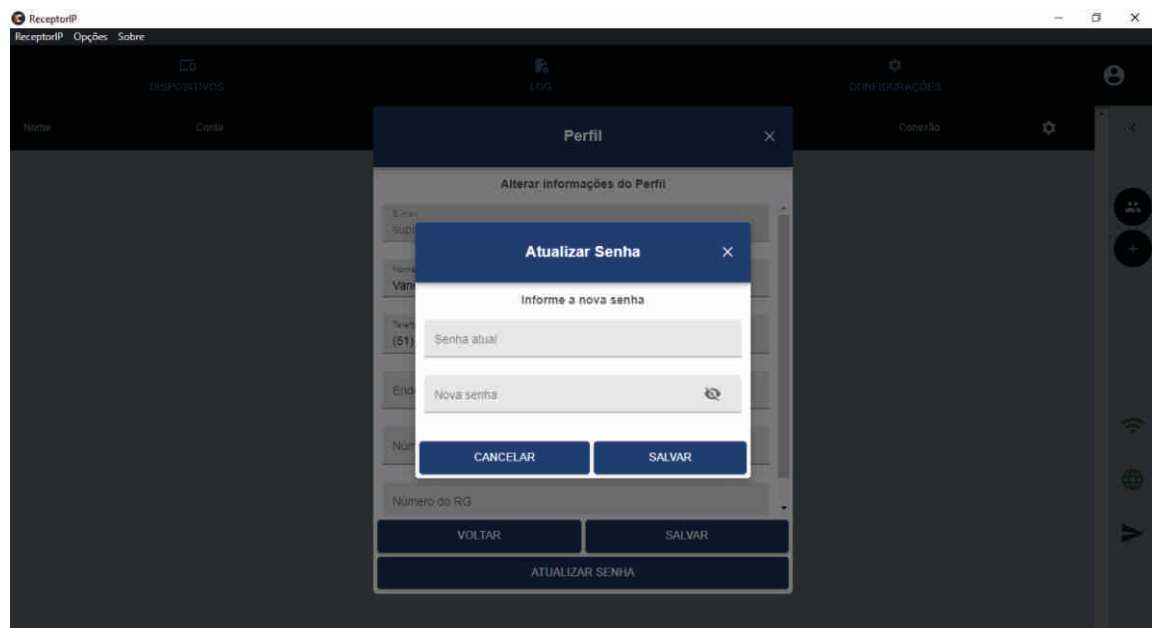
ReceptorIP
ReceptorIP Opções Sobre

DISPOSITIVOS
LOG
CONFIGURAÇÕES

Nome
Conta
Conexão

Perfil
×

Alterar informações do Perfil

E-mail
sup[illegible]

Nome
Van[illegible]

Telefone
(51)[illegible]

End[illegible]

Núm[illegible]

Número do RG

VOLTAR
SALVAR
ATUALIZAR SENHA

Atualizar Senha
×

Informe a nova senha

Senha atual

Nova senha

CANCELAR
SALVAR